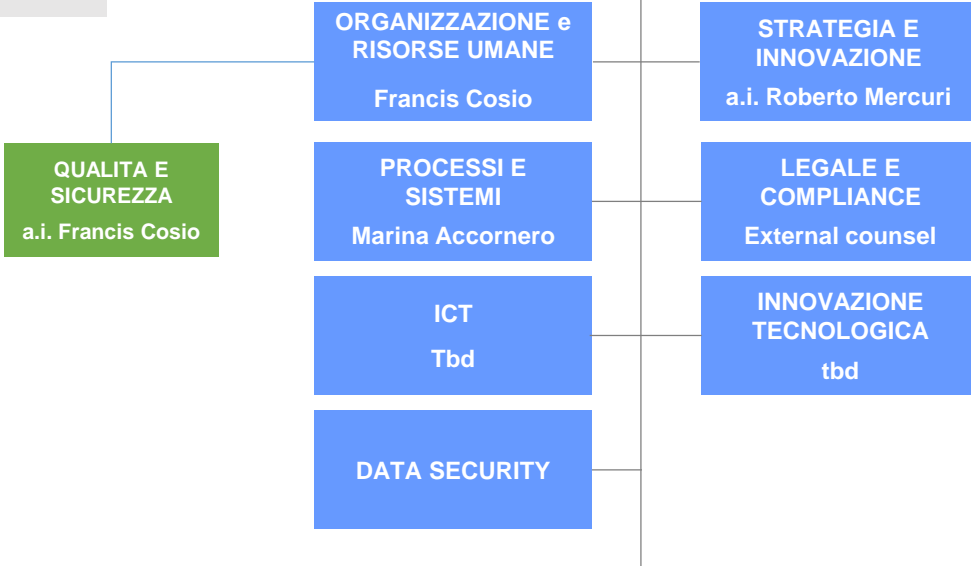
ORGANIZZAZIONE e RISORSE UMANE

Francis Cosio

STRATEGIA E INNOVAZIONE

a.i. Roberto Mercuri

QUALITA E SICUREZZA

a.i. Francis Cosio

PROCESSI E SISTEMI

Marina Accornero

LEGALE E COMPLIANCE

External counsel

ICT

Tbd

INNOVAZIONE TECNOLOGICA

tbd

DATA SECURITY